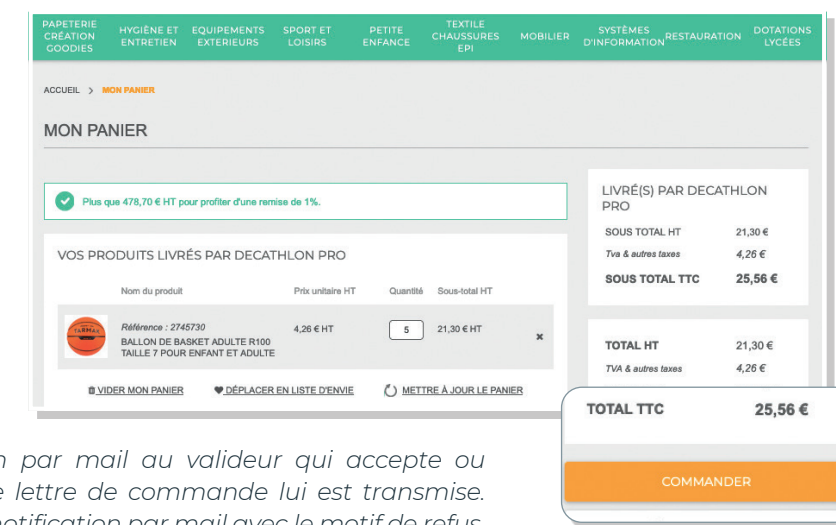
PAPETERIE CRÉATION GOODIES | HYGIÈNE ET ENTRETIEN | EQUIPEMENTS EXTERIEURS | SPORT ET LOISIRS | PETITE ENFANCE | TEXTILE CHAUSSURES EPI | MOBILIER | SYSTÈMES D'INFORMATION | RESTAURATION | DOTATIONS LYCÉES

ACCUEIL > MON PANIER

MON PANIER

Plus que 478,70 € HT pour profiter d'une remise de 1%.

VOS PRODUITS LIVRÉS PAR DECATHLON PRO

| | Nom du produit | Prix unitaire HT | Quantité | Sous-total HT | |
|---|---|---|---|---|---|
| TARMAK | Référence : 2745730 BALLON DE BASKET ADULTE R100 TAILLE 7 POUR ENFANT ET ADULTE | 4,26 € HT | 5 | 21,30 € HT | × |

VIDER MON PANIER   DÉPLACER EN LISTE D'ENVIE   METTRE À JOUR LE PANIER

LIVRÉ(S) PAR DECATHLON PRO

SOUS TOTAL HT 21,30 €
Tva & autres taxes 4,26 €
SOUS TOTAL TTC 25,56 €

TOTAL HT 21,30 €
TVA & autres taxes 4,26 €

TOTAL TTC 25,56 €

COMMANDER

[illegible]n par mail au valideur qui accepte ou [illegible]e lettre de commande lui est transmise. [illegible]notification par mail avec le motif de refus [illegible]